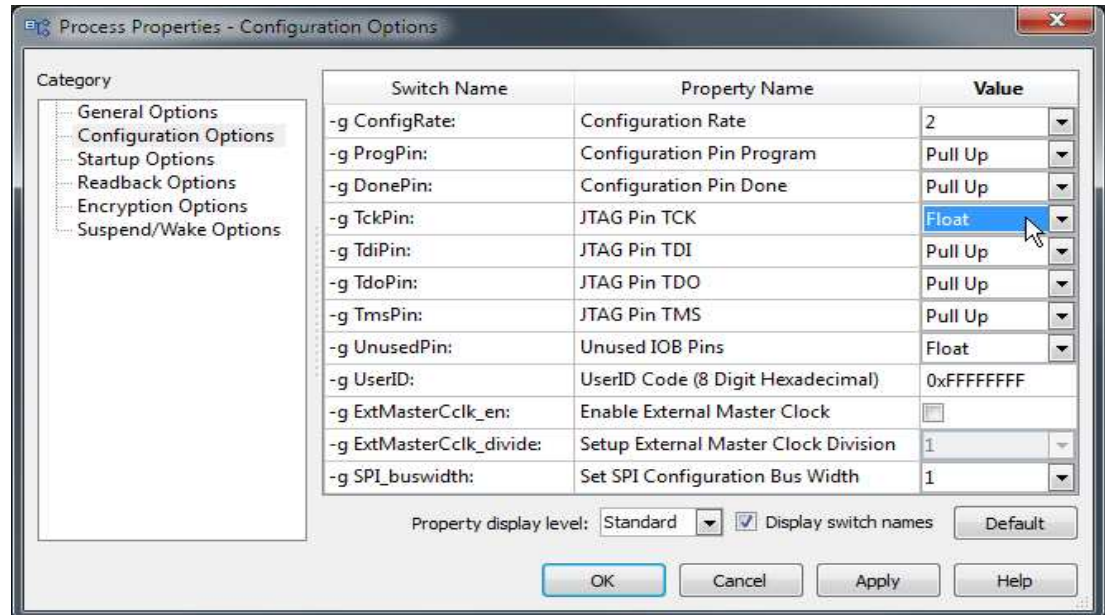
Process Properties - Configuration Options

Category
General Options
Configuration Options
Startup Options
Readback Options
Encryption Options
Suspend/Wake Options

| Switch Name | Property Name | Value |
|---|---|---|
| -g ConfigRate: | Configuration Rate | 2 |
| -g ProgPin: | Configuration Pin Program | Pull Up |
| -g DonePin: | Configuration Pin Done | Pull Up |
| -g TckPin: | JTAG Pin TCK | Float |
| -g TdiPin: | JTAG Pin TDI | Pull Up |
| -g TdoPin: | JTAG Pin TDO | Pull Up |
| -g TmsPin: | JTAG Pin TMS | Pull Up |
| -g UnusedPin: | Unused IOB Pins | Float |
| -g UserID: | UserID Code (8 Digit Hexadecimal) | 0xFFFFFFFF |
| -g ExtMasterCclk_en: | Enable External Master Clock | |
| -g ExtMasterCclk_divide: | Setup External Master Clock Division | 1 |
| -g SPI_buswidth: | Set SPI Configuration Bus Width | 1 |

Property display level: Standard
Display switch names
Default

OK
Cancel
Apply
Help